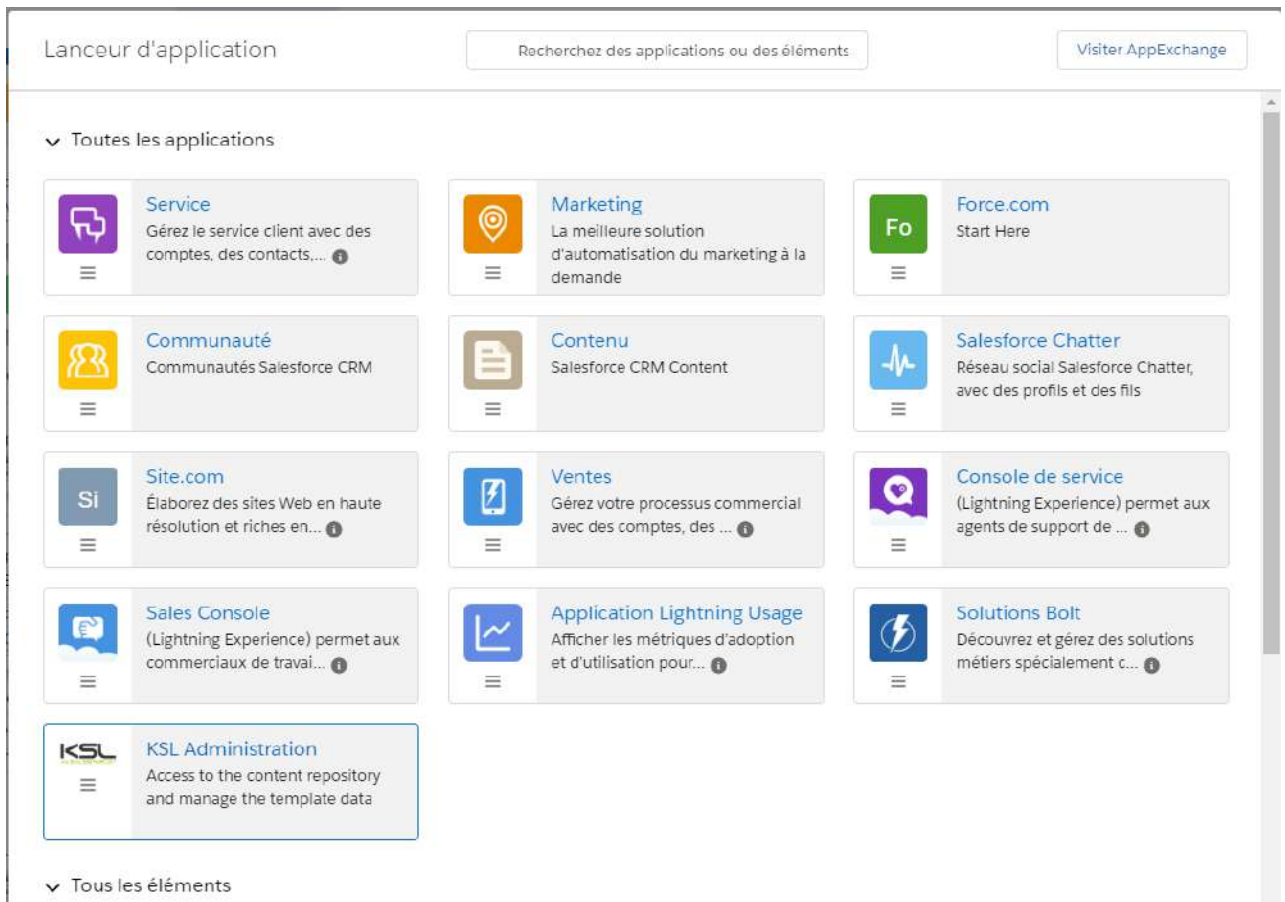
Lanceur d'application

Recherchez des applications ou des éléments

Visiter AppExchange

Toutes les applications

Service
Gérez le service client avec des comptes, des contacts,...

Marketing
La meilleure solution d'automatisation du marketing à la demande

Fo
Force.com
Start Here

Communauté
Communautés Salesforce CRM

Contenu
Salesforce CRM Content

Salesforce Chatter
Réseau social Salesforce Chatter, avec des profils et des fils

Si
Site.com
Élaborez des sites Web en haute résolution et riches en...

Ventes
Gérez votre processus commercial avec des comptes, des ...

Console de service
(Lightning Experience) permet aux agents de support de ...

Sales Console
(Lightning Experience) permet aux commerciaux de travai...

Application Lightning Usage
Afficher les métriques d'adoption et d'utilisation pour...

Solutions Bolt
Découvrez et gérez des solutions métiers spécialement c...

KSL
KSL Administration
Access to the content repository and manage the template data

Tous les éléments